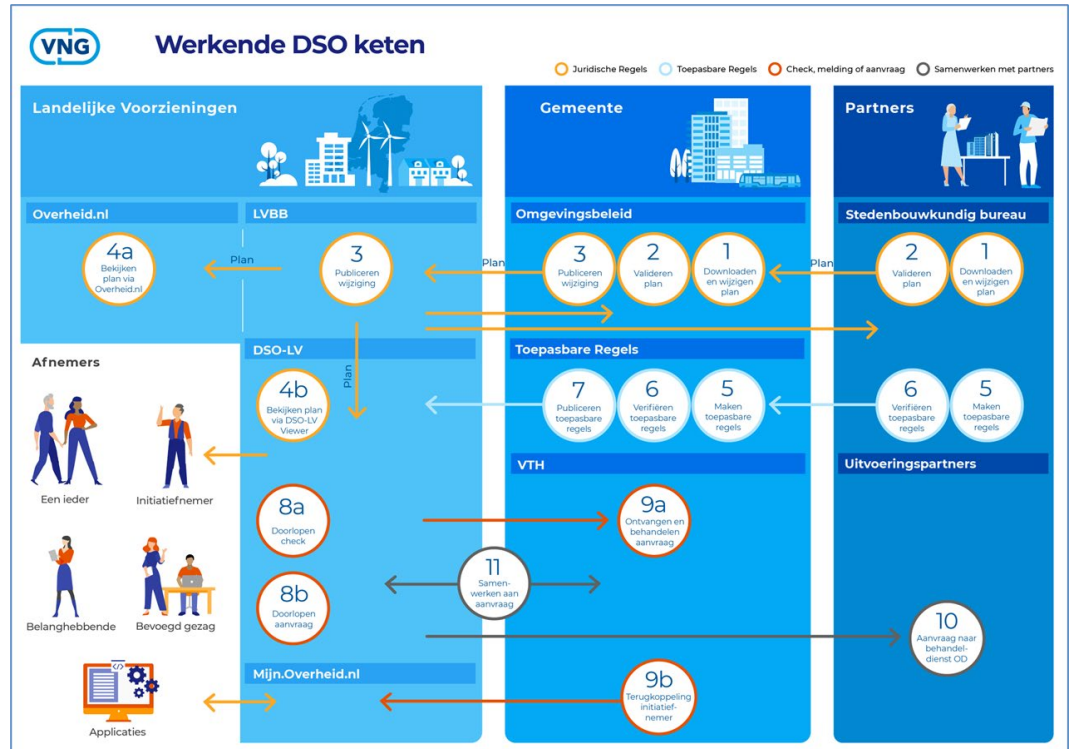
VNG

Werkende DSO keten

Juridische Regels
Toepasbare Regels
Check, melding of aanvraag
Samenwerken met partners

Landelijke Voorzieningen

Overheid.nl

4a
Bekijken plan via Overheid.nl

Plan

LVBB

3
Publiceren wijziging

Plan

DSO-LV

4b
Bekijken plan via DSO-LV Viewer

8a
Doorlopen check

8b
Doorlopen aanvraag

Mijn.Overheid.nl

Afnemers

Een ieder
Initiatiefnemer
Belanghebbende
Bevoegd gezag
Applicaties

Gemeente

Omgevingsbeleid

3
Publiceren wijziging

2
Valideren plan

1
Downloaden en wijzigen plan

Plan

Toepasbare Regels

7
Publiceren toepasbare regels

6
Verifiëren toepasbare regels

5
Maken toepasbare regels

VTH

9a
Ontvangen en behandelen aanvraag

11
Samenwerken aan aanvraag

9b
Terugkoppeling initiatiefnemer

Partners

Stedenbouwkundig bureau

Plan

2
Valideren plan

1
Downloaden en wijzigen plan

6
Verifiëren toepasbare regels

5
Maken toepasbare regels

Uitvoeringspartners

10
Aanvraag naar behandeldienst OD